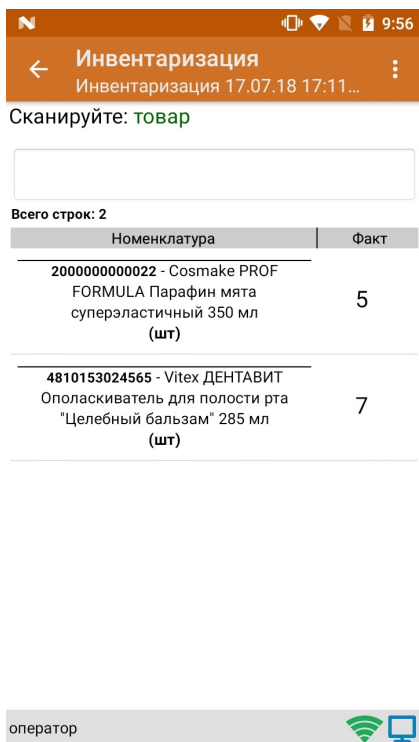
9:56

Инвентаризация
Инвентаризация 17.07.18 17:11...

Сканируйте: товар

Всего строк: 2

| Номенклатура | Факт |
|---|---|
| **2000000000022** - Cosmake PROF FORMULA Парафин мята суперэластичный 350 мл **(шт)** | 5 |
| **4810153024565** - Vitex ДЕНТАВИТ Ополаскиватель для полости рта "Целебный бальзам" 285 мл **(шт)** | 7 |

оператор